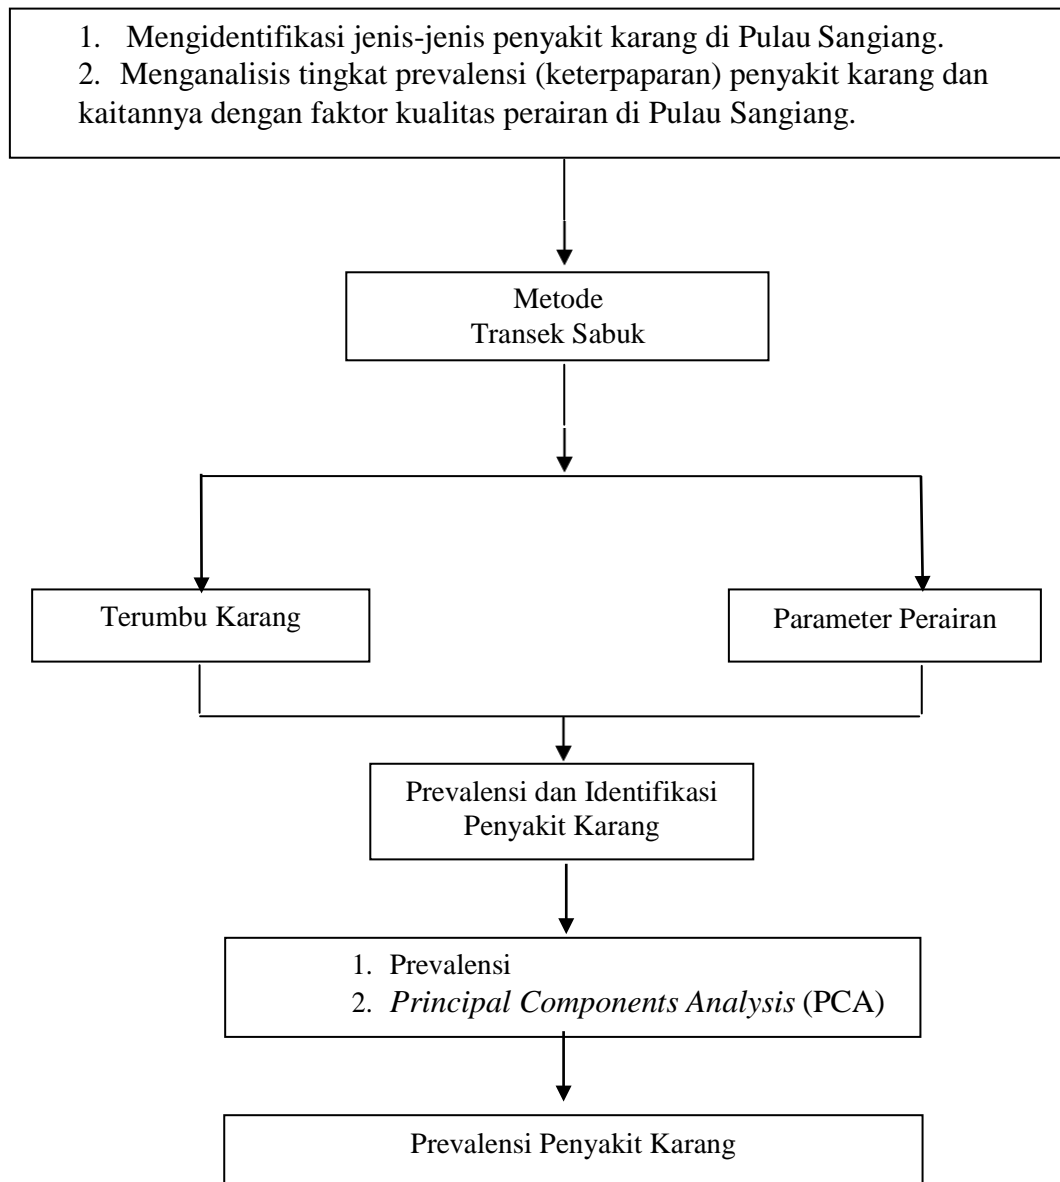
1. Mengidentifikasi jenis-jenis penyakit karang di Pulau Sangiang.
2. Menganalisis tingkat prevalensi (keterpaparan) penyakit karang dan kaitannya dengan faktor kualitas perairan di Pulau Sangiang.

Metode
Transek Sabuk

Terumbu Karang

Parameter Perairan

Prevalensi dan Identifikasi
Penyakit Karang

1. Prevalensi
2. *Principal Components Analysis* (PCA)

Prevalensi Penyakit Karang